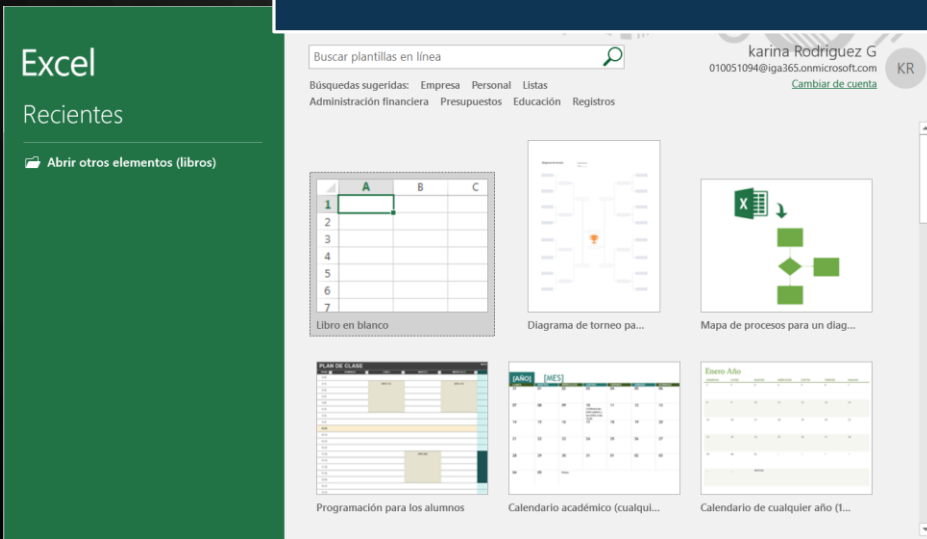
Excel

Recientes

Abrir otros elementos (libros)

Buscar plantillas en línea

Búsquedas sugeridas: Empresa Personal Listas Administración financiera Presupuestos Educación Registros

karina Rodriguez G
010051094@iga365.onmicrosoft.com
Cambiar de cuenta
KR

| | A | B | C |
|---|---|---|---|
| 1 | | | |
| 2 | | | |
| 3 | | | |
| 4 | | | |
| 5 | | | |
| 6 | | | |
| 7 | | | |

Libro en blanco

Diagrama de torneo pa...

Mapa de procesos para un diag...

PLAN DE CLASE

Programación para los alumnos

[AÑO] [MES]

Calendario académico (cualqui...

Enero Año

Calendario de cualquier año (1...